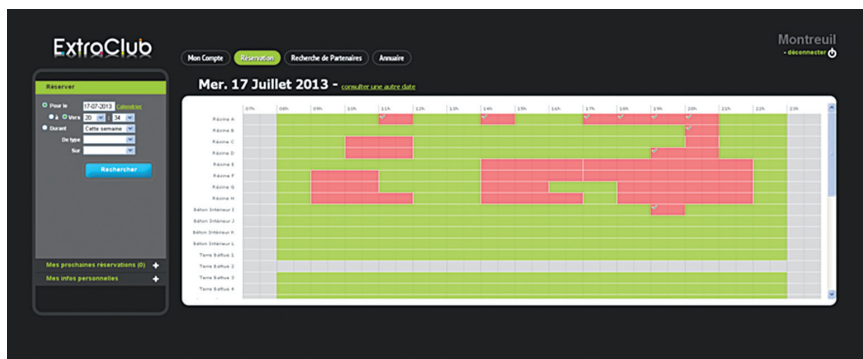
ExtroClub

Mon Compte | Réservation | Recherche de Partenaires | Annuaire

Montreuil
- déconnecter

Réserver

Pour le 17-07-2013 Calendrier

à Vers 20 : 34

Durant Cette semaine

De type

Sur

Rechercher

Mes prochaines réservations (0)

Mes infos personnelles

Mer. 17 Juillet 2013 - consulter une autre date

| | 07h | 08h | 09h | 10h | 11h | 12h | 13h | 14h | 15h | 16h | 17h | 18h | 19h | 20h | 21h | 22h | 23h |
|---|---|---|---|---|---|---|---|---|---|---|---|---|---|---|---|---|---|
| Résine A | | | | | | | | | | | | | | | | | |
| Résine B | | | | | | | | | | | | | | | | | |
| Résine C | | | | | | | | | | | | | | | | | |
| Résine D | | | | | | | | | | | | | | | | | |
| Résine E | | | | | | | | | | | | | | | | | |
| Résine F | | | | | | | | | | | | | | | | | |
| Résine G | | | | | | | | | | | | | | | | | |
| Résine H | | | | | | | | | | | | | | | | | |
| Béton Intérieur I | | | | | | | | | | | | | | | | | |
| Béton Intérieur J | | | | | | | | | | | | | | | | | |
| Béton Intérieur K | | | | | | | | | | | | | | | | | |
| Béton Intérieur L | | | | | | | | | | | | | | | | | |
| Terre Battue 1 | | | | | | | | | | | | | | | | | |
| Terre Battue 2 | | | | | | | | | | | | | | | | | |
| Terre Battue 3 | | | | | | | | | | | | | | | | | |
| Terre Battue 4 | | | | | | | | | | | | | | | | | |